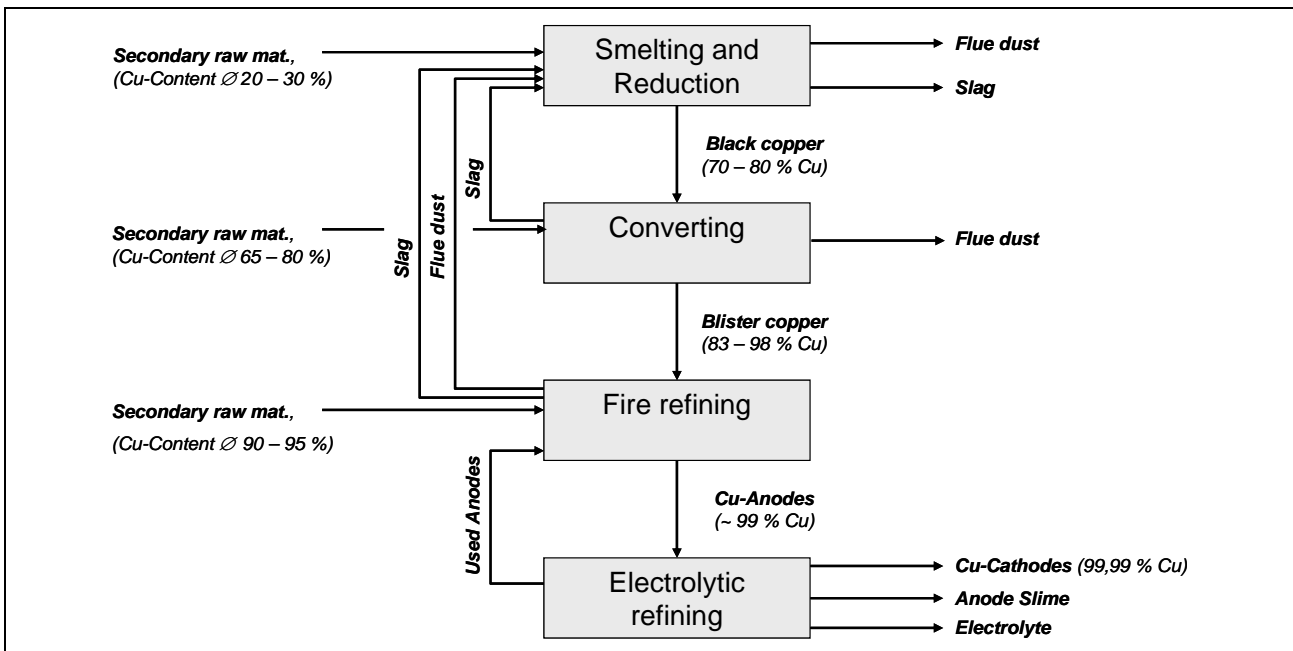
Secondary raw mat., (Cu-Content ∅ 20 – 30 %)

Smelting and Reduction

Flue dust

Slag

Black copper (70 – 80 % Cu)

Slag

Flue dust

Slag

Secondary raw mat., (Cu-Content ∅ 65 – 80 %)

Converting

Flue dust

Blister copper (83 – 98 % Cu)

Secondary raw mat.,

(Cu-Content ∅ 90 – 95 %)

Fire refining

Used Anodes

Cu-Anodes (~ 99 % Cu)

Electrolytic refining

Cu-Cathodes (99,99 % Cu)

Anode Slime

Electrolyte